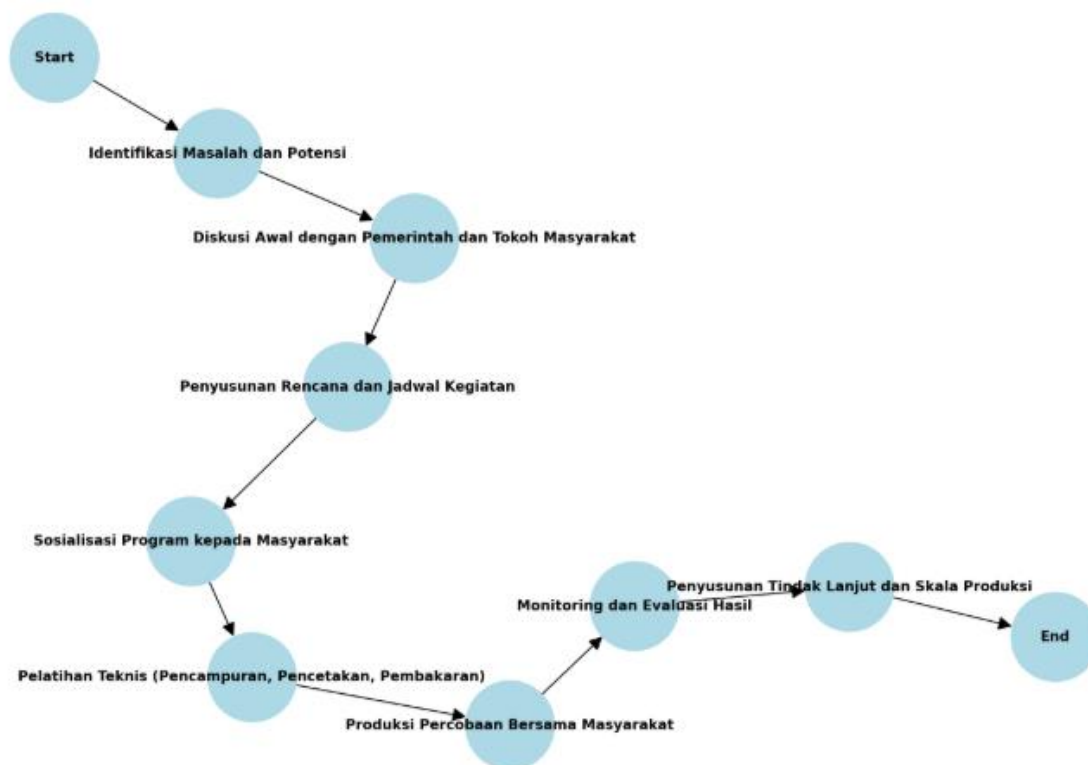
Start

Identifikasi Masalah dan Potensi

Diskusi Awal dengan Pemerintah dan Tokoh Masyarakat

Penyusunan Rencana dan Jadwal Kegiatan

Sosialisasi Program kepada Masyarakat

Pelatihan Teknis (Pencampuran, Pencetakan, Pembakaran)

Produksi Percobaan Bersama Masyarakat

Monitoring dan Evaluasi Hasil

Penyusunan Tindak Lanjut dan Skala Produksi

End